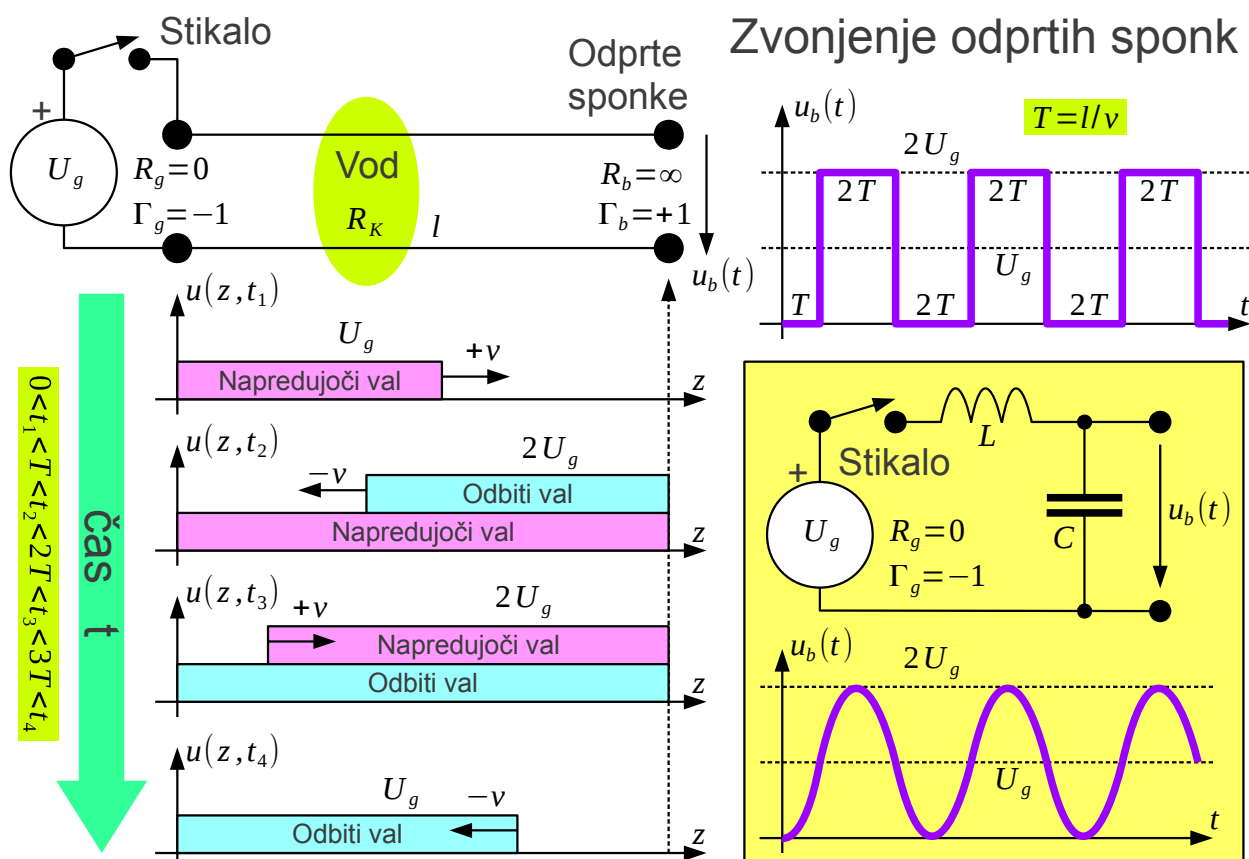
Stikalo

Zvonjenje odprtih sponk

Odprte sponke

+

$U_g$

$R_g=0$

$\Gamma_g=-1$

Vod

$R_K$

$l$

$R_b=\infty$

$\Gamma_b=+1$

$u_b(t)$

$u_b(t)$

$T=l/v$

$2U_g$

$2T$

$2T$

$2T$

$U_g$

$T$

$2T$

$2T$

$t$

$0<t_1<T<t_2<2T<t_3<3T<t_4$

čas t

$u(z,t_1)$

$U_g$

$+v$

Napredujoči val

$z$

$u(z,t_2)$

$2U_g$

$-v$

Odbiti val

Napredujoči val

$z$

$u(z,t_3)$

$+v$

$2U_g$

Napredujoči val

Odbiti val

$z$

$u(z,t_4)$

$U_g$

$-v$

Odbiti val

$z$

$L$

Stikalo

+

$U_g$

$C$

$u_b(t)$

$R_g=0$

$\Gamma_g=-1$

$u_b(t)$

$2U_g$

$U_g$

$t$